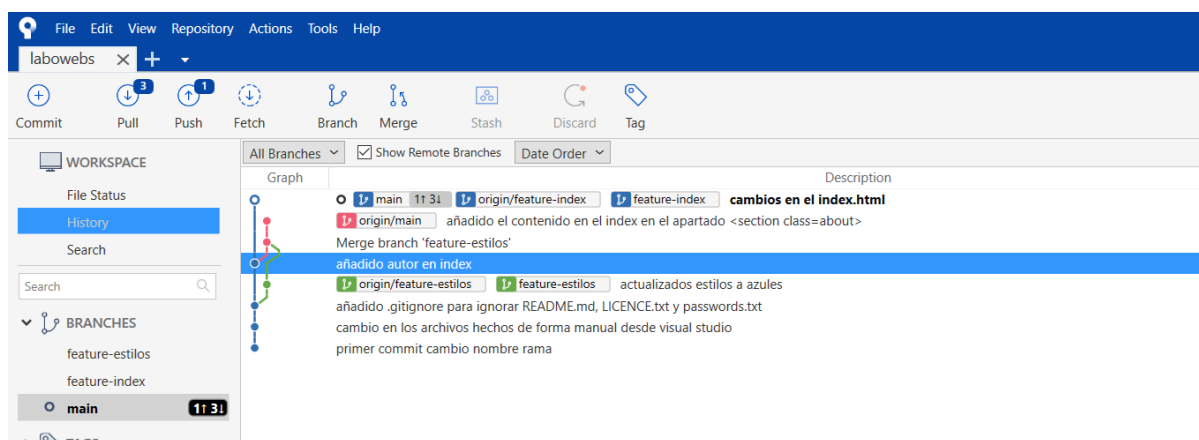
File Edit View Repository Actions Tools Help

labowebs

Commit  3 Pull  1 Push  Fetch  Branch  Merge  Stash  Discard  Tag

WORKSPACE
File Status
History
Search

Search

BRANCHES
feature-estilos
feature-index
main 1↑ 3↓

All Branches  Show Remote Branches  Date Order

| Graph | Description |
|---|---|
| | main 1↑ 3↓ origin/feature-index feature-index **cambios en el index.html** |
| | origin/main añadido el contenido en el index en el apartado <section class=about> |
| | Merge branch 'feature-estilos' |
| | añadido autor en index |
| | origin/feature-estilos feature-estilos actualizados estilos a azules |
| | añadido .gitignore para ignorar README.md, LICENCE.txt y passwords.txt |
| | cambio en los archivos hechos de forma manual desde visual studio |
| | primer commit cambio nombre rama |